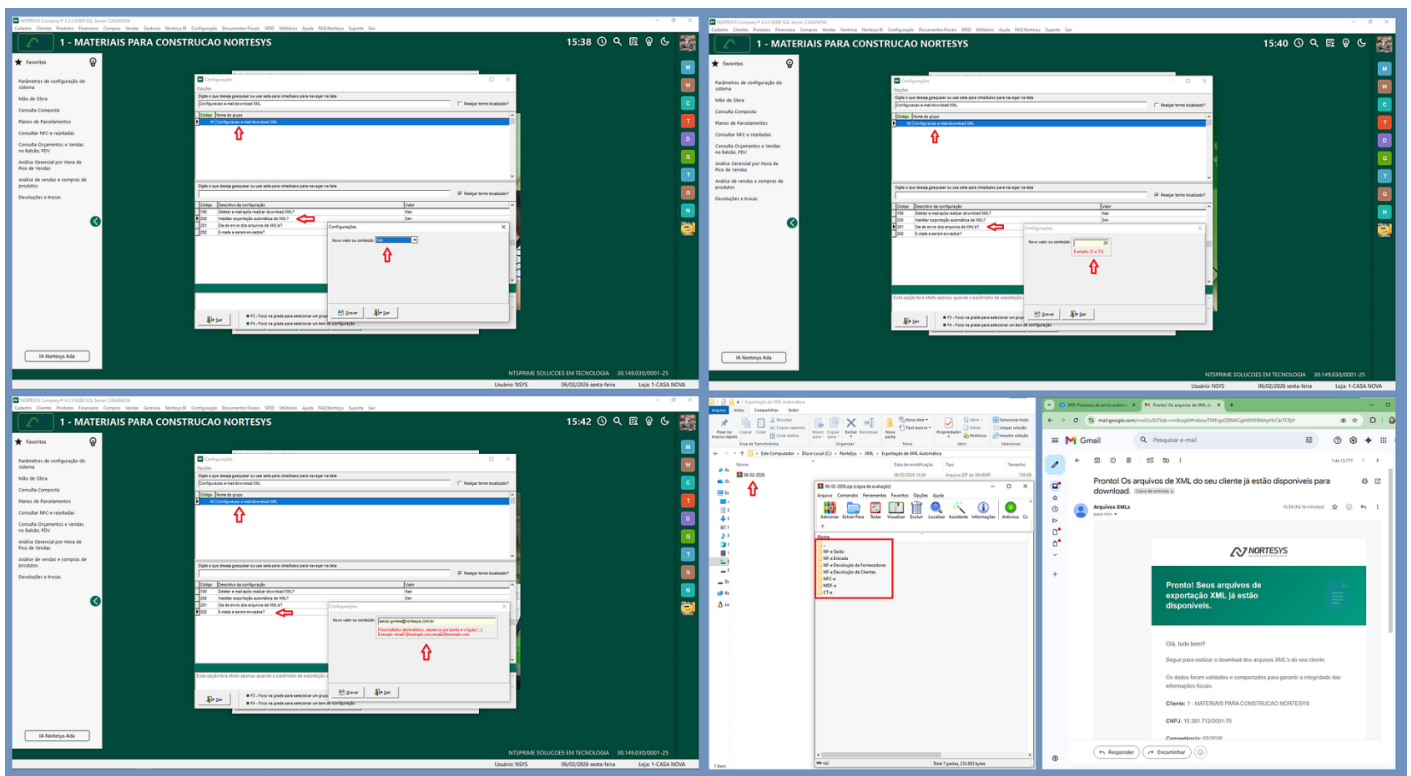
1 - MATERIAIS PARA CONSTRUCAO NORTESYS

15:38

Favoritos

Parâmetros de configuração do sistema
Mão de Obra
Consulta Composta
Planos de Parcelamentos
Consultar NFC e rejeitadas
Consulta Orçamentos e Vendas no Balcão, PDV
Análise Gerencial por Hora de Pico de Vendas
Análise de vendas e compras de produtos
Devoluções e trocas

Configurações
Opções
Digite o que deseja pesquisar ou use setas para cima/baixo para navegar na lista
Configurações e-mail download XML
Realçar termo localizado?
Código | Nome do grupo
44 | Configurações e-mail download XML

Digite o que deseja pesquisar ou use setas para cima/baixo para navegar na lista
Realçar termo localizado?

| Código | Descritivo da configuração | Valor |
|---|---|---|
| 198 | Deletar e-mail após realizar download XML? | Não |
| 200 | Habilitar exportação automática de XML? | Sim |
| 201 | Dia de envio dos arquivos de XML's? | |
| 202 | E-mails a serem enviados? | |

Configurações
Novo valor ou conteúdo: Sim
Gravar
Sair

Sair
F3 - Foco na grade para selecionar um grupo
F4 - Foco na grade para selecionar um item de configuração

IA Nortesys Ada

NTSPRIME SOLUCOES EM TECNOLOGIA 30.149.030/0001-25
Usuário: NSYS 06/02/2026 sexta-feira Loja: 1-CASA NOVA

1 - MATERIAIS PARA CONSTRUCAO NORTESYS

15:40

Configurações
Novo valor ou conteúdo: 30
Exemplo: (1 a 31)
Gravar
Sair

Esta opção terá efeito apenas quando o parâmetro de exportação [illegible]

1 - MATERIAIS PARA CONSTRUCAO NORTESYS

15:42

Configurações
Novo valor ou conteúdo: barcio.gomes@nortesys.com.br
Para múltiplos destinatários, separe-os por ponto e vírgula ( ; )
Exemplo: email1@exemplo.com;email2@exemplo.com
Gravar
Sair

Exportação de XML Automática
Arquivo Início Compartilhar Exibir
Este Computador > Disco Local (C:) > NorteSys > XML > Exportação de XML Automática
Nome
06-02-2026

06-02-2026.zip (cópia de avaliação)
Arquivo Comandos Ferramentas Favoritos Opções Ajuda
Adicionar Extrair Para Testar Visualizar Excluir Localizar Assistente Informações Antivírus
Nome
NF-e Saída
NF-e Entrada
NF-e Devolução de Fornecedores
NF-e Devolução de Clientes
NFC-e
MDF-e
CT-e

Gmail
Pesquisar e-mail
Pronto! Os arquivos de XML do seu cliente já estão disponíveis para download. Caixa de entrada
Arquivos XMLs
para mim
NORTESYS
Pronto! Seus arquivos de exportação XML já estão disponíveis.
Olá, tudo bem?
Segue para realizar o download dos arquivos XML's do seu cliente.
Os dados foram validados e compactados para garantir a integridade das informações fiscais.
Cliente: 1 - MATERIAIS PARA CONSTRUCAO NORTESYS
CNPJ: 15.381.712/0001-75
Responder
Encaminhar